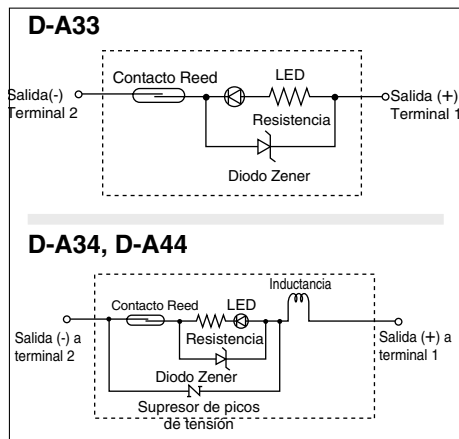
D-A33

Salida(-) Terminal 2

Contacto Reed

LED

Resistencia

Diodo Zener

Salida (+) Terminal 1

D-A34, D-A44

Inductancia

Contacto Reed

LED

Salida (-) a terminal 2

Resistencia

Salida (+) a terminal 1

Diodo Zener

Supresor de picos de tensión